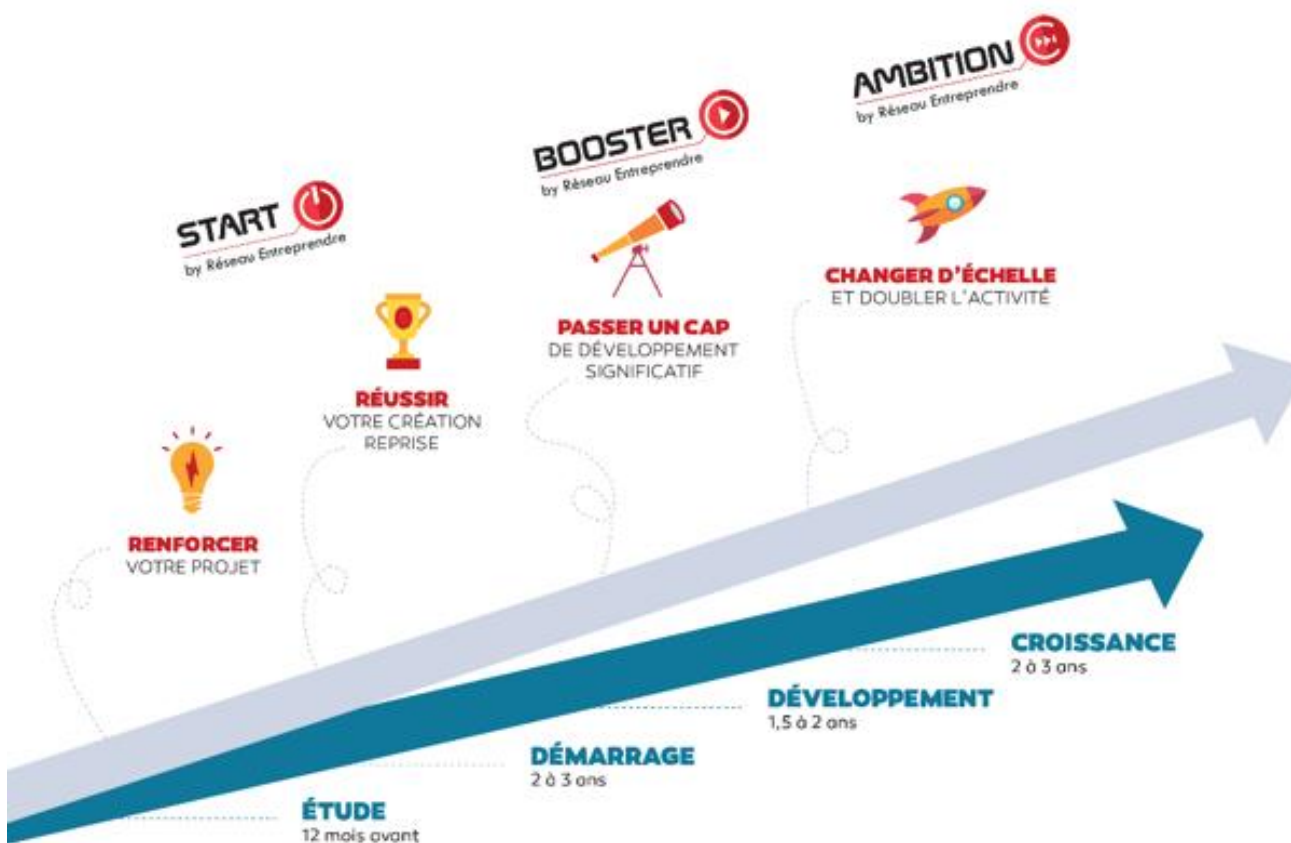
AMBITION
by Réseau Entreprendre

BOOSTER
by Réseau Entreprendre

START
by Réseau Entreprendre

CHANGER D'ÉCHELLE
ET DOUBLER L'ACTIVITÉ

PASSER UN CAP
DE DÉVELOPPEMENT
SIGNIFICATIF

RÉUSSIR
VOTRE CRÉATION
REPRISE

RENFORCER
VOTRE PROJET

CROISSANCE
2 à 3 ans

DÉVELOPPEMENT
1,5 à 2 ans

DÉMARRAGE
2 à 3 ans

ÉTUDE
12 mois avant